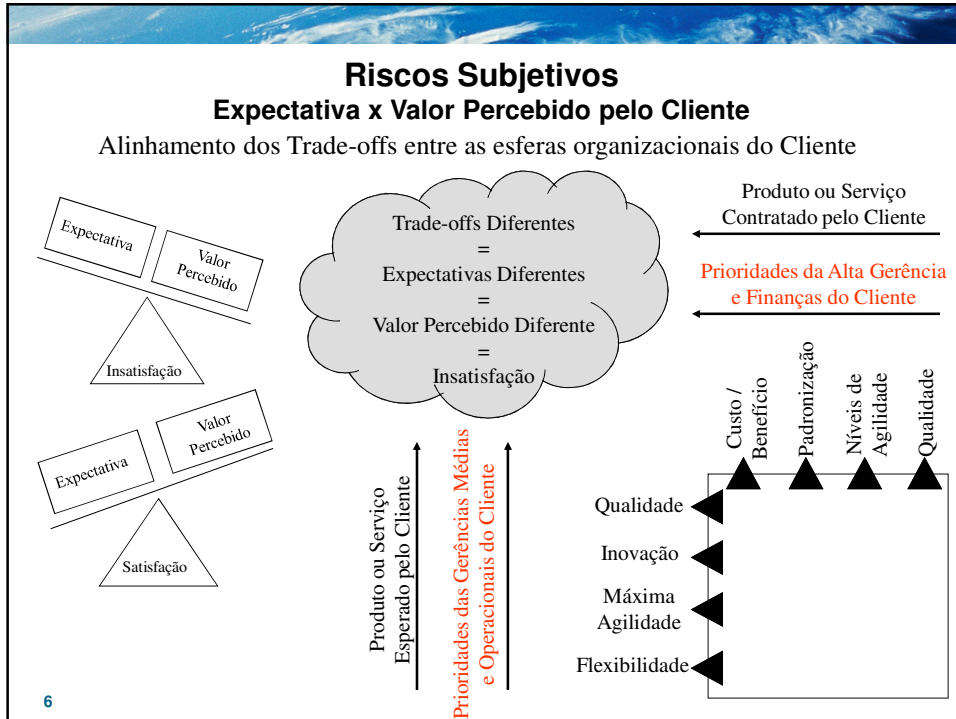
Riscos Subjetivos
Expectativa x Valor Percebido pelo Cliente

Alinhamento dos Trade-offs entre as esferas organizacionais do Cliente

Expectativa

Valor Percebido

Insatisfação

Valor Percebido

Expectativa

Satisfação

Trade-offs Diferentes
=
Expectativas Diferentes
=
Valor Percebido Diferente
=
Insatisfação

Produto ou Serviço Contratado pelo Cliente

Prioridades da Alta Gerência e Finanças do Cliente

Produto ou Serviço Esperado pelo Cliente

Prioridades das Gerências Médias e Operacionais do Cliente

Custo / Benefício

Padronização

Níveis de Agilidade

Qualidade

Qualidade

Inovação

Máxima Agilidade

Flexibilidade

6